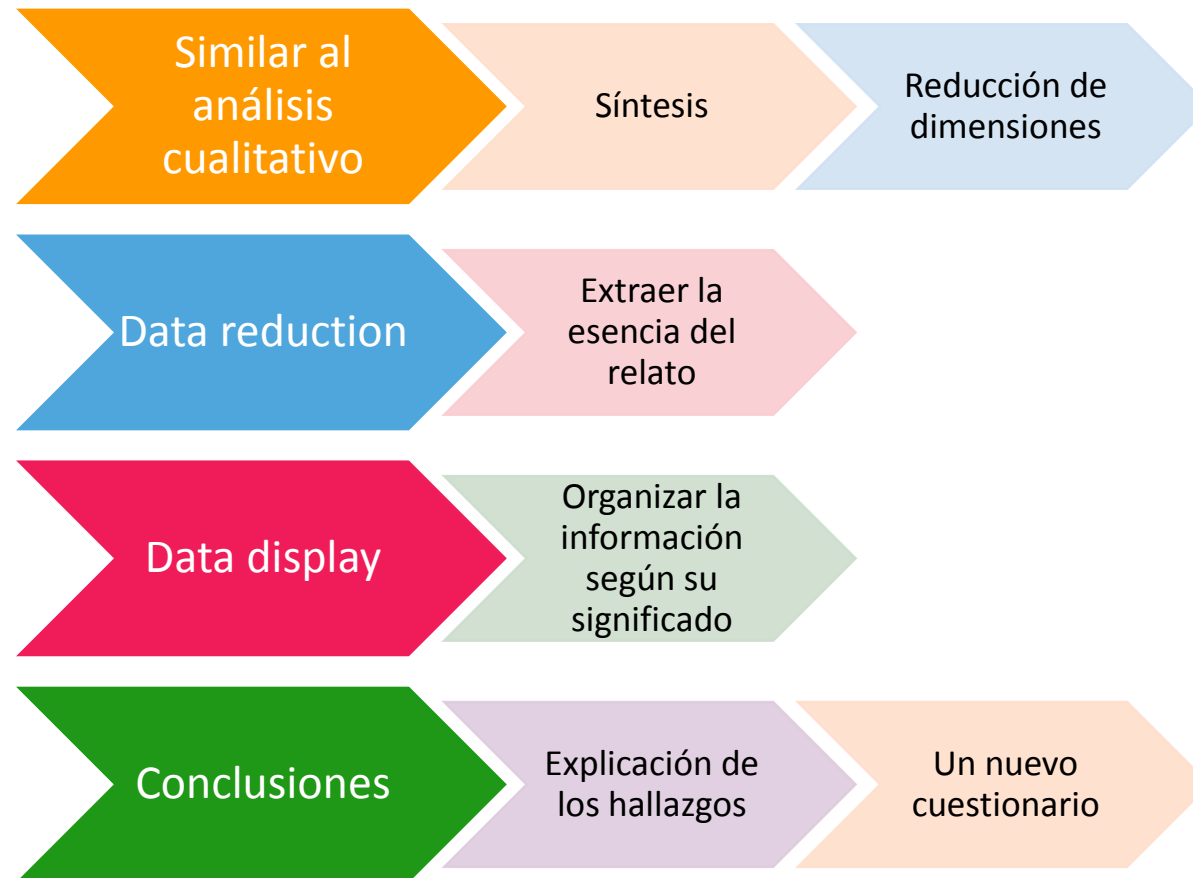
Similar al análisis cualitativo

Síntesis

Reducción de dimensiones

Data reduction

Extraer la esencia del relato

Data display

Organizar la información según su significado

Conclusiones

Explicación de los hallazgos

Un nuevo cuestionario